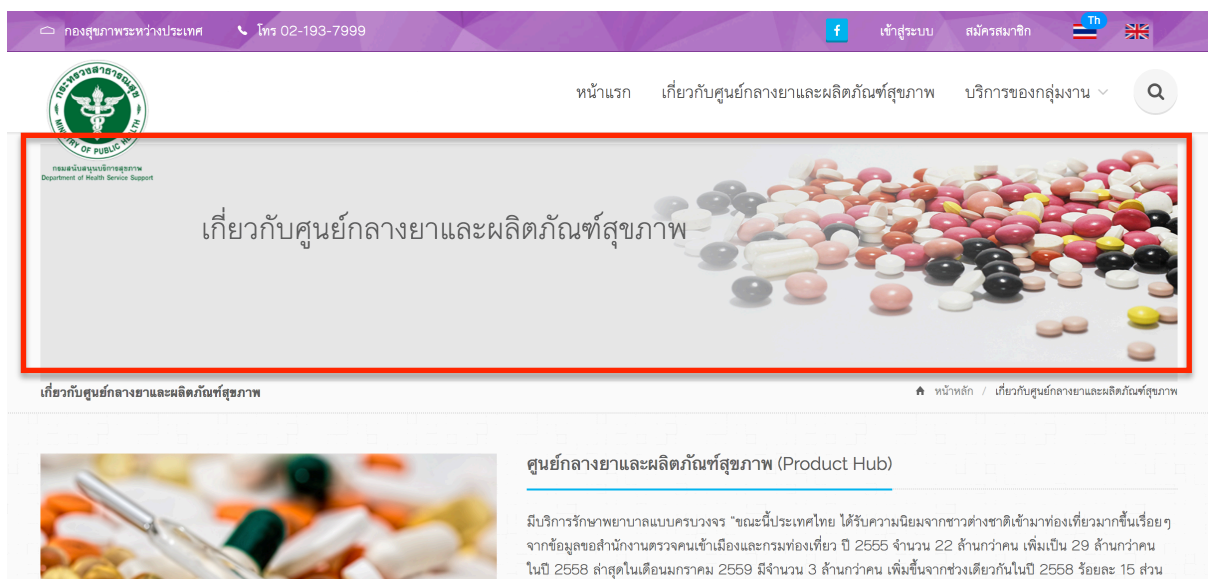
กองสุขภาพระหว่างประเทศ โทร 02-193-7999 f เข้าสู่ระบบ สมัครสมาชิก Th

กระทรวงสาธารณสุข MINISTRY OF PUBLIC HEALTH
กรมสนับสนุนบริการสุขภาพ
Department of Health Service Support

หน้าแรก เกี่ยวกับศูนย์กลางยาและผลิตภัณฑ์สุขภาพ บริการของกลุ่มงาน

เกี่ยวกับศูนย์กลางยาและผลิตภัณฑ์สุขภาพ

เกี่ยวกับศูนย์กลางยาและผลิตภัณฑ์สุขภาพ

หน้าหลัก / เกี่ยวกับศูนย์กลางยาและผลิตภัณฑ์สุขภาพ

ศูนย์กลางยาและผลิตภัณฑ์สุขภาพ (Product Hub)

มีบริการรักษาพยาบาลแบบครบวงจร "ขณะนี้ประเทศไทย ได้รับความนิยมจากชาวต่างชาติเข้ามาท่องเที่ยวมากขึ้นเรื่อยๆ จากข้อมูลขอสำนักงานตรวจคนเข้าเมืองและกรมท่องเที่ยว ปี 2555 จำนวน 22 ล้านกว่าคน เพิ่มเป็น 29 ล้านกว่าคน ในปี 2558 ล่าสุดในเดือนมกราคม 2559 มีจำนวน 3 ล้านกว่าคน เพิ่มขึ้นจากช่วงเดียวกันในปี 2558 ร้อยละ 15 ส่วน